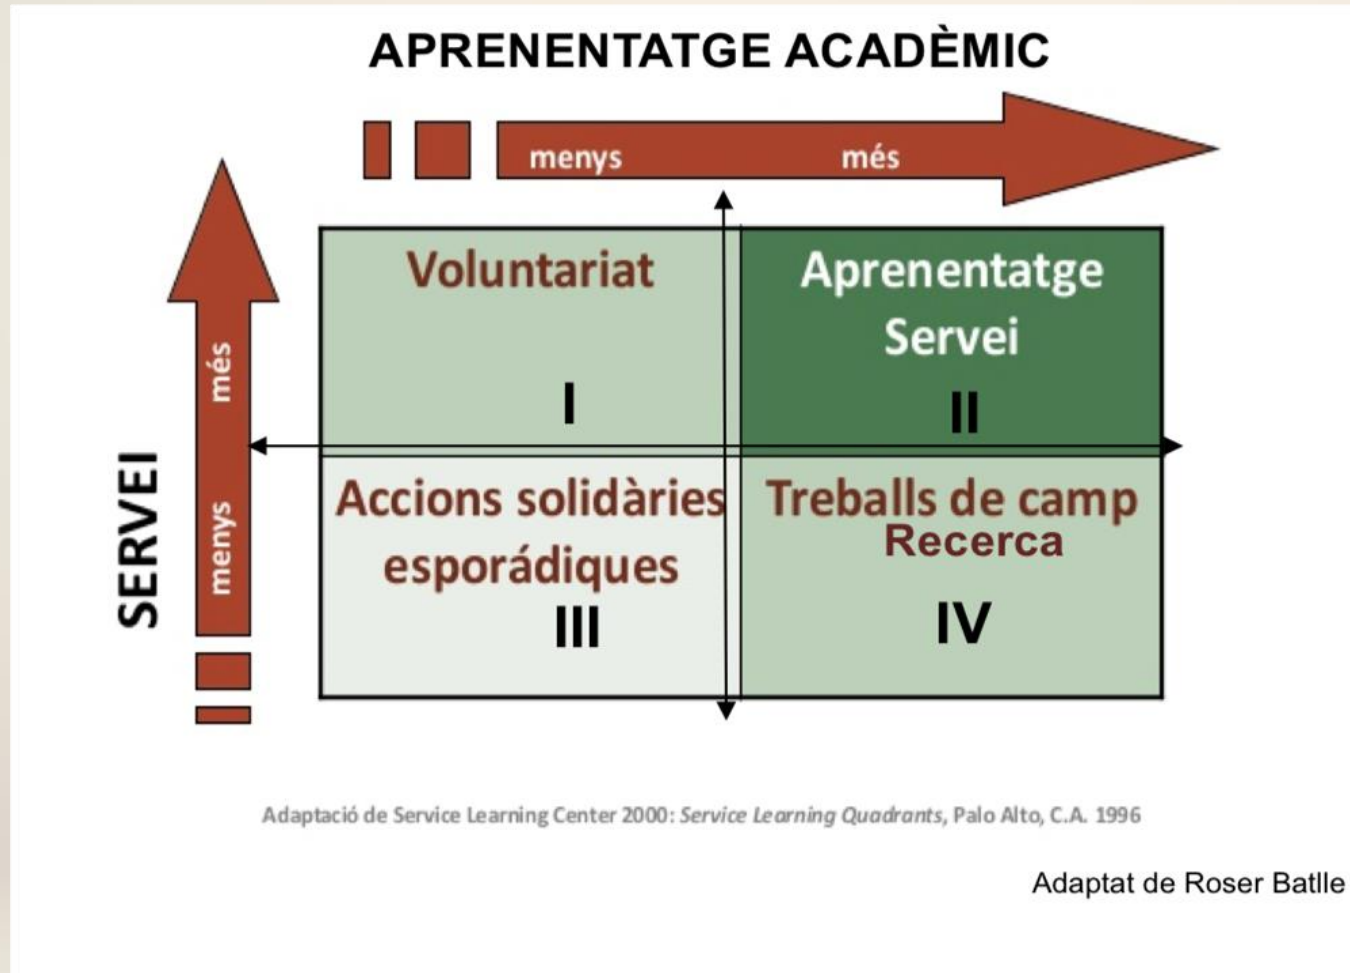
APRENENTATGE ACADÈMIC

menys

més

SERVEI

més

menys

Voluntariat

I

Aprenentatge Servei

II

Accions solidàries esporádiques

III

Treballs de camp
Recerca

IV

Adaptació de Service Learning Center 2000: *Service Learning Quadrants*, Palo Alto, C.A. 1996

Adaptat de Roser Batlle